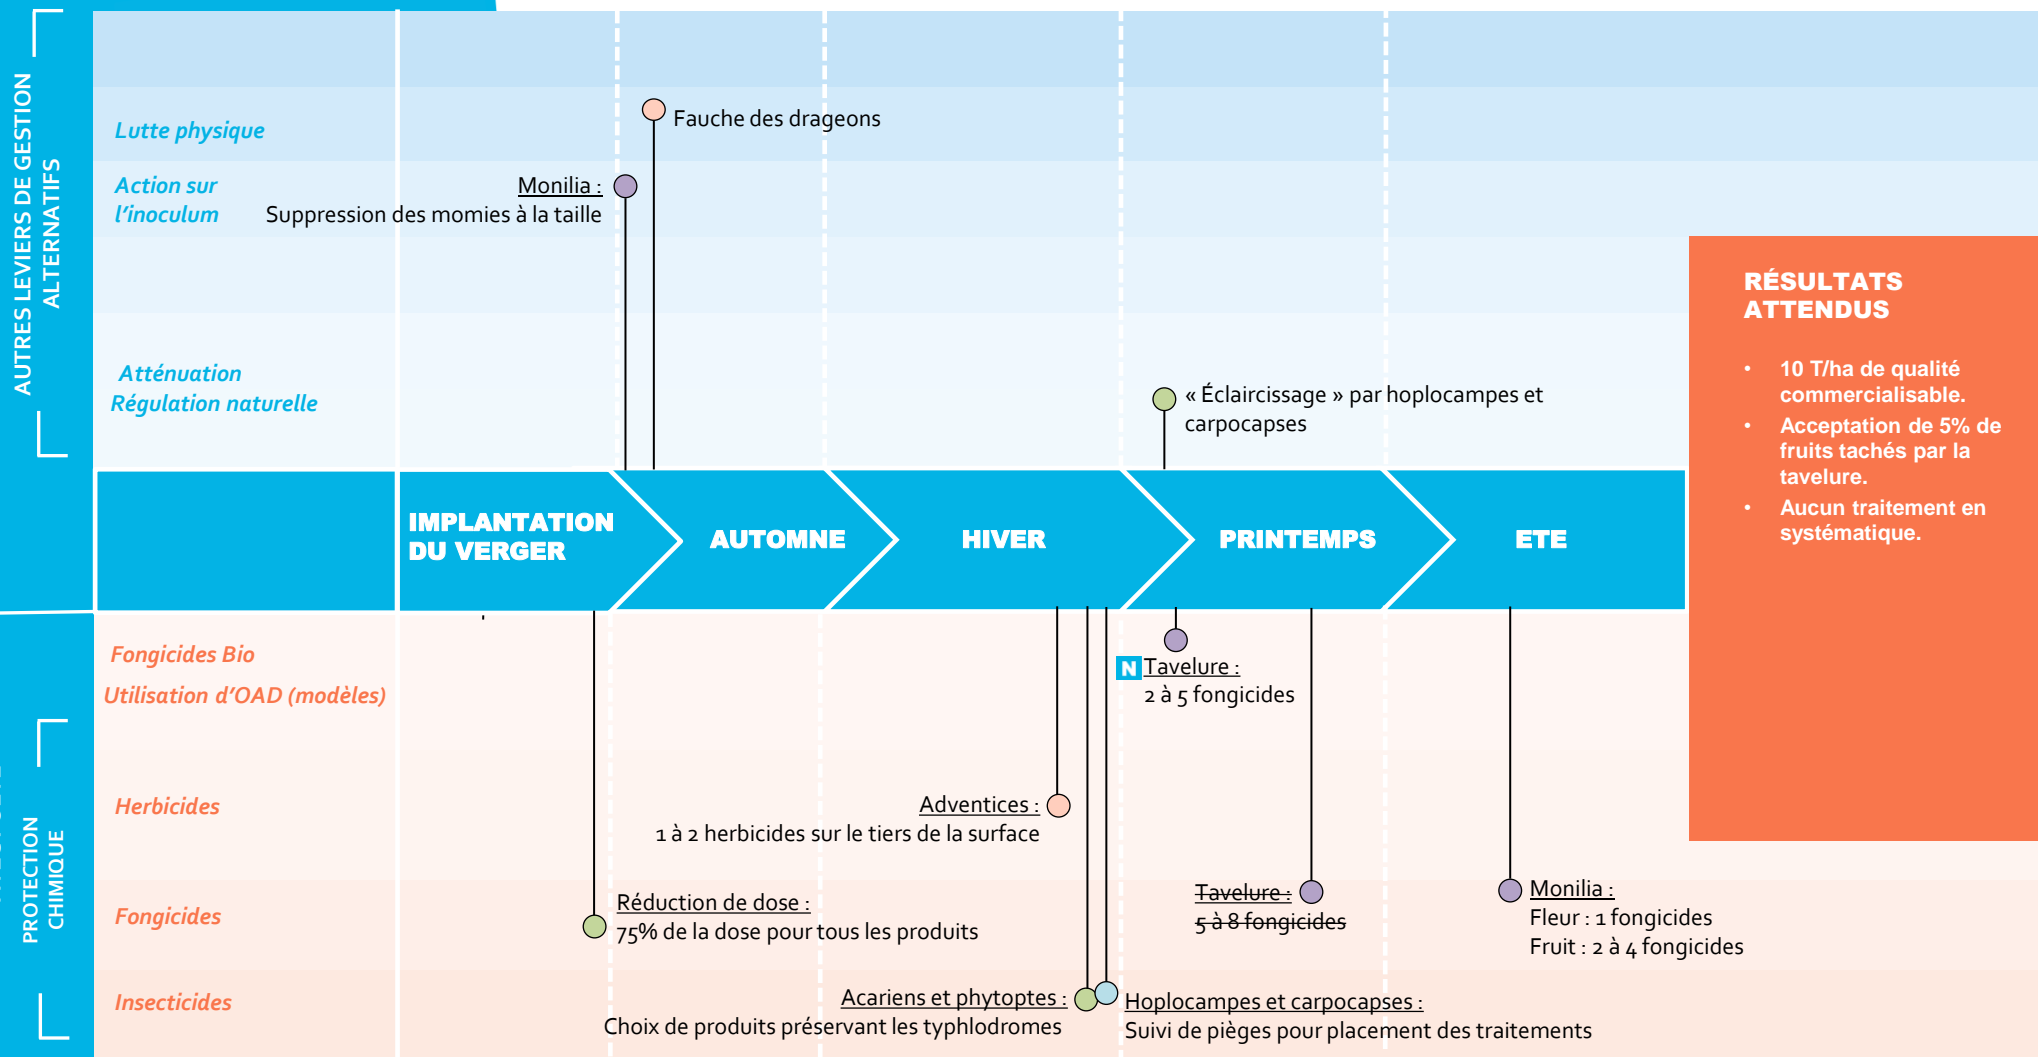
AUTRES LEVIERS DE GESTION ALTERNATIFS

Lutte physique

Fauche des drageons

Action sur l'inoculum

Monilia :
Suppression des momies à la taille

Atténuation
Régulation naturelle

« Éclaircissage » par hoplocampes et carpocapses

RÉSULTATS ATTENDUS

- 10 T/ha de qualité commercialisable.
- Acceptation de 5% de fruits tachés par la tavelure.
- Aucun traitement en systématique.

IMPLANTATION DU VERGER

AUTOMNE

HIVER

PRINTEMPS

ETE

PROTECTION CHIMIQUE

Fongicides Bio
Utilisation d'OAD (modèles)

N Tavelure :
2 à 5 fongicides

Herbicides

Adventices :
1 à 2 herbicides sur le tiers de la surface

Fongicides

Réduction de dose :
75% de la dose pour tous les produits

~~Tavelure :~~
~~5 à 8 fongicides~~

Monilia :
Fleur : 1 fongicides
Fruit : 2 à 4 fongicides

Insecticides

Acariens et phytoptes :
Choix de produits préservant les typhlodromes

Hoplocampes et carpocapses :
Suivi de pièges pour placement des traitements